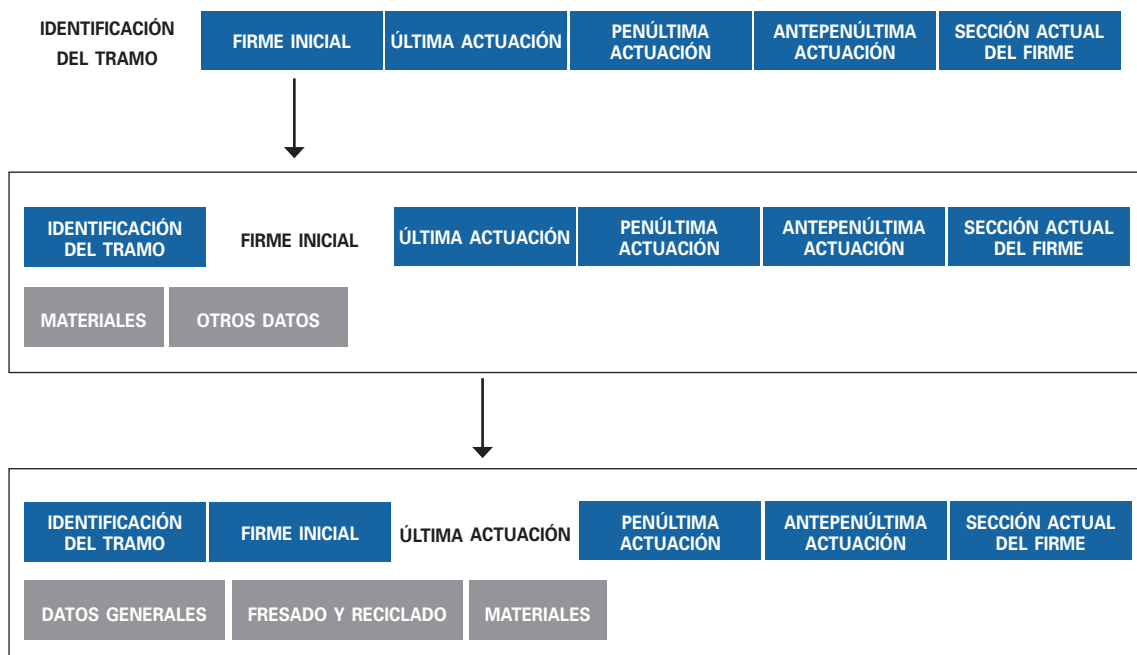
IDENTIFICACIÓN DEL TRAMO | FIRME INICIAL | ÚLTIMA ACTUACIÓN | PENÚLTIMA ACTUACIÓN | ANTEPENÚLTIMA ACTUACIÓN | SECCIÓN ACTUAL DEL FIRME

IDENTIFICACIÓN DEL TRAMO | FIRME INICIAL | ÚLTIMA ACTUACIÓN | PENÚLTIMA ACTUACIÓN | ANTEPENÚLTIMA ACTUACIÓN | SECCIÓN ACTUAL DEL FIRME

MATERIALES | OTROS DATOS

IDENTIFICACIÓN DEL TRAMO | FIRME INICIAL | ÚLTIMA ACTUACIÓN | PENÚLTIMA ACTUACIÓN | ANTEPENÚLTIMA ACTUACIÓN | SECCIÓN ACTUAL DEL FIRME

DATOS GENERALES | FRESADO Y RECICLADO | MATERIALES